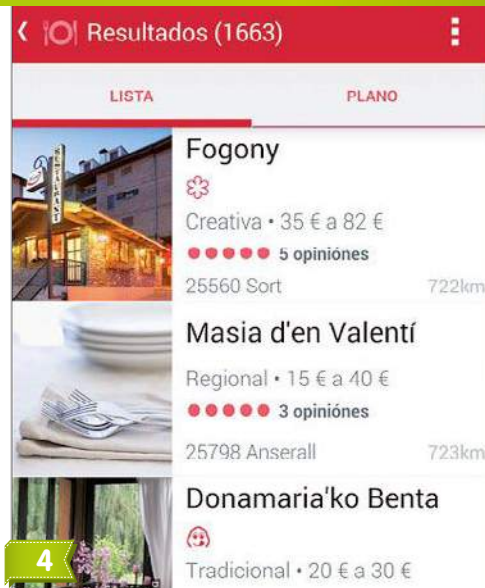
Resultados (1663)

LISTA

PLANO

Fogony

Creativa • 35 € a 82 €

5 opiniónes

25560 Sort

722km

Masia d'en Valentí

Regional • 15 € a 40 €

3 opiniónes

25798 Anserall

723km

Donamaria'ko Benta

Tradicional • 20 € a 30 €

4